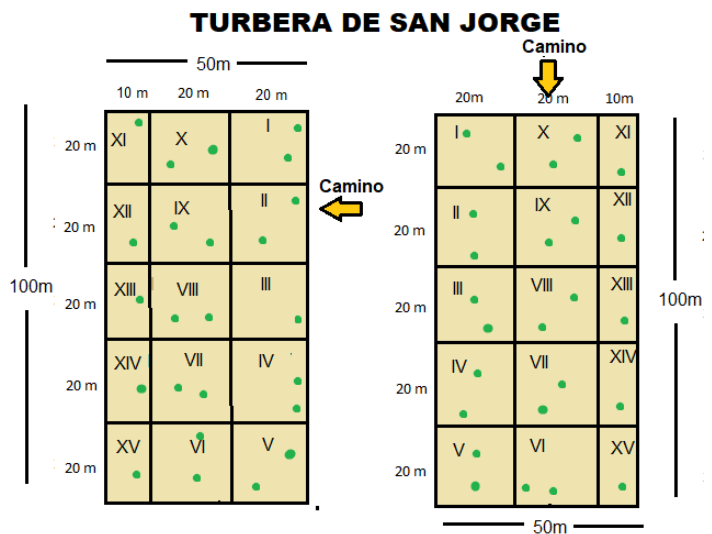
TURBERA DE SAN JORGE

50m

10 m 20 m 20 m

100m

| | | |
|---|---|---|
| XI | X | I |
| XII | IX | II |
| XIII | VIII | III |
| XIV | VII | IV |
| XV | VI | V |

20 m
20 m
20 m
20 m
20 m

Camino

Camino

20m 20 m 10m

| | | |
|---|---|---|
| I | X | XI |
| II | IX | XII |
| III | VIII | XIII |
| IV | VII | XIV |
| V | VI | XV |

20 m
20 m
20 m
20 m
20 m

100m

50m